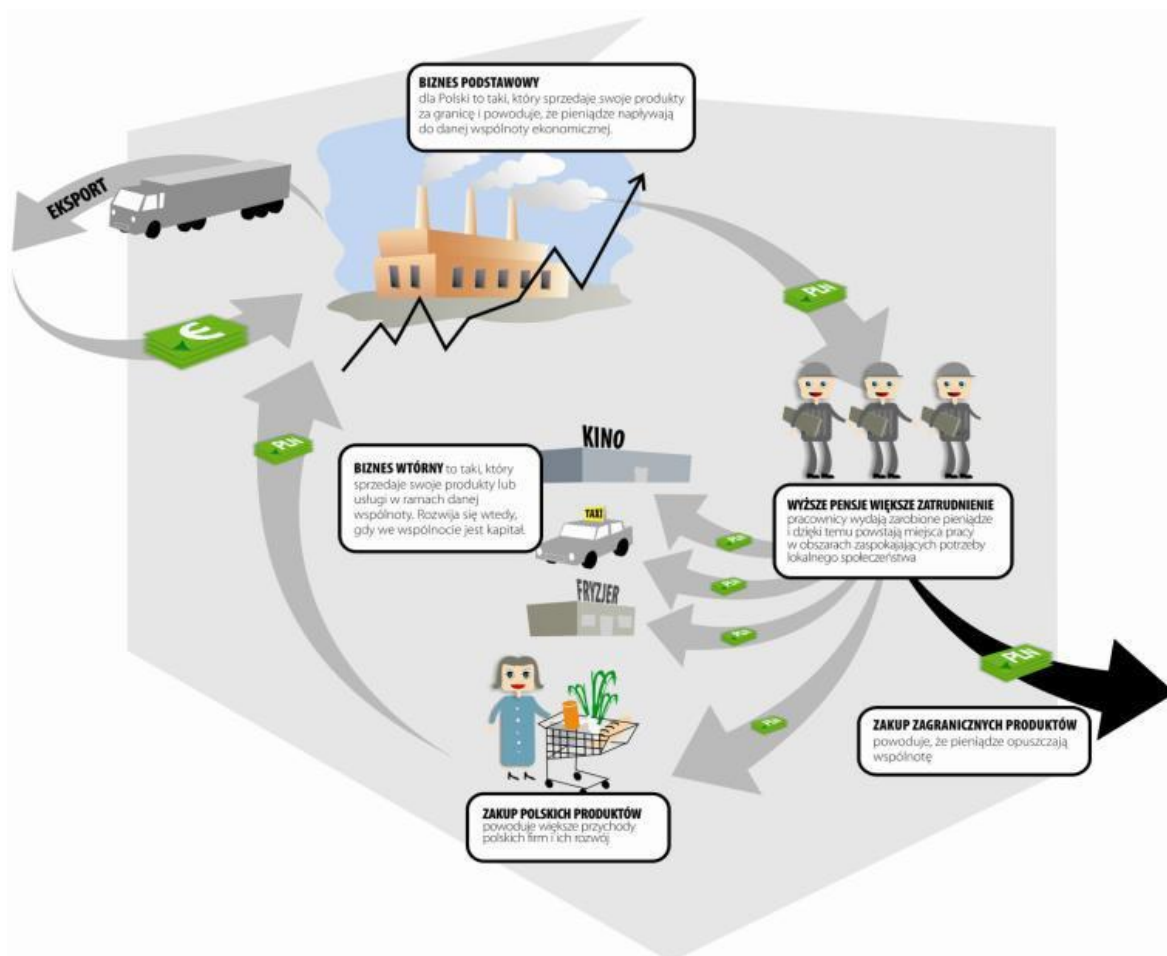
BIZNES PODSTAWOWY
dla Polski to taki, który sprzedaje swoje produkty za granicę i powoduje, że pieniądze napływają do danej wspólnoty ekonomicznej.

EKSPORT

€

PLN

PLN

KINO

BIZNES WTÓRNY to taki, który sprzedaje swoje produkty lub usługi w ramach danej wspólnoty. Rozwija się wtedy, gdy we wspólnocie jest kapitał.

TAXI

FRYZJER

PLN

PLN

PLN

WYŻSZE PENSJE WIĘKSZE ZATRUDNIENIE
pracownicy wydają zarobione pieniądze i dzięki temu powstają miejsca pracy w obszarach zaspokajających potrzeby lokalnego społeczeństwa

PLN

PLN

ZAKUP ZAGRANICZNYCH PRODUKTÓW
powoduje, że pieniądze opuszczają wspólnotę

ZAKUP POLSKICH PRODUKTÓW
powoduje większe przychody polskich firm i ich rozwój